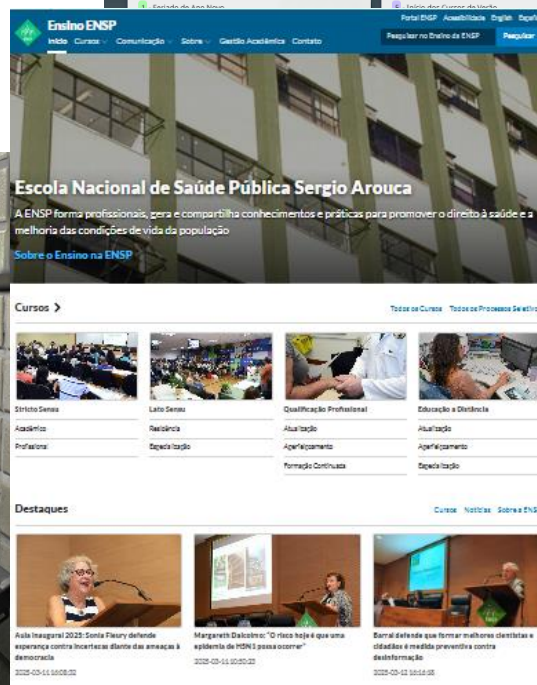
Feriado de Ano Novo

Início dos Cursos de Verão

Ensino ENSP

Início Cursos Comunicação Sobre Gestão Acadêmica Contato

Portal ENSP Acessibilidade English Español

Pesquisar no Ensino da ENSP

Pesquisar

Escola Nacional de Saúde Pública Sergio Arouca

A ENSP forma profissionais, gera e compartilha conhecimentos e práticas para promover o direito à saúde e a melhoria das condições de vida da população

Sobre o Ensino na ENSP

Cursos >

Todos os Cursos Todos os Processos Seletivos

Stricto Sensu

Acadêmico

Profissional

Lato Sensu

Residência

Especialização

Qualificação Profissional

Atualização

Aperfeiçoamento

Formação Continuada

Educação a Distância

Atualização

Aperfeiçoamento

Especialização

Destaques

Cursos Notícias Sobre a ENSP

Aula Inaugural 2025: Sonia Fleury defende esperança contra incertezas diante das ameaças à democracia

2025-03-11 16:08:32

Margareth Dalcolmo: "O risco hoje é que uma epidemia de H5N1 possa ocorrer"

2025-03-11 10:50:23

Barral defende que formar melhores cientistas e cidadãos é medida preventiva contra desinformação

2025-03-12 16:16:58